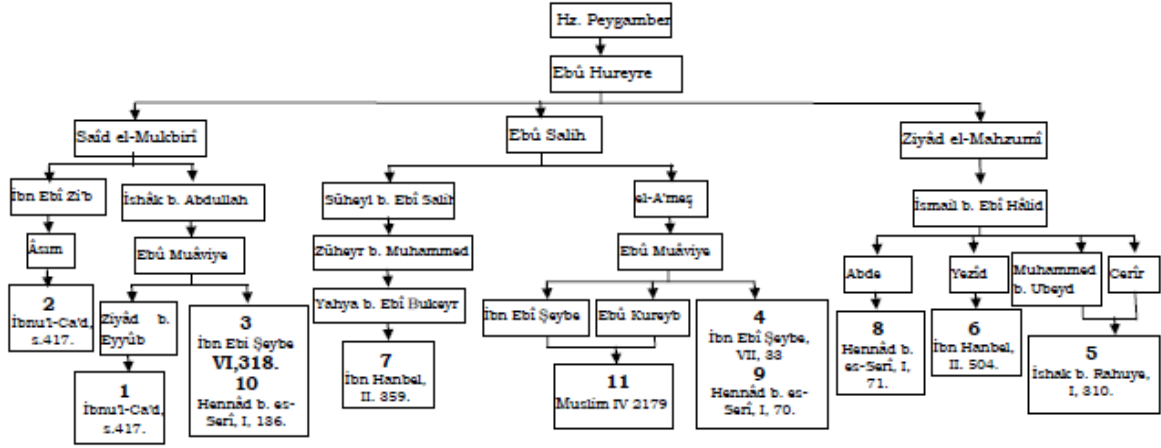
Hz. Peygamber

Ebû Hureyre

Saîd el-Mukbirî

Ebû Salih

Ziyâd el-Mahzumî

İbn Ebî Zi'b

İshâk b. Abdullah

Süheyl b. Ebî Salih

el-A'meş

İsmail b. Ebî Hâlid

Âsım

Ebû Muâviye

Züheyr b. Muhammed

Ebû Muâviye

2
İbnu'l-Ca'd, s.417.

Ziyâd b. Eyyûb

3
İbn Ebi Şeybe VI,318.
10
Hennâd b. es-Serî, I, 186.

Yahya b. Ebî Bukeyr

İbn Ebî Şeybe

Ebû Kureyb

4
İbn Ebî Şeybe, VII, 33
9
Hennâd b. es-Serî, I, 70.

Abde

Yezîd

Muhammed b. Ubeyd

Cerîr

1
İbnu'l-Ca'd, s.417.

7
İbn Hanbel, II. 359.

11
Muslim IV 2179

8
Hennâd b. es-Serî, I, 71.

6
İbn Hanbel, II. 504.

5
İshak b. Rahuye, I, 310.